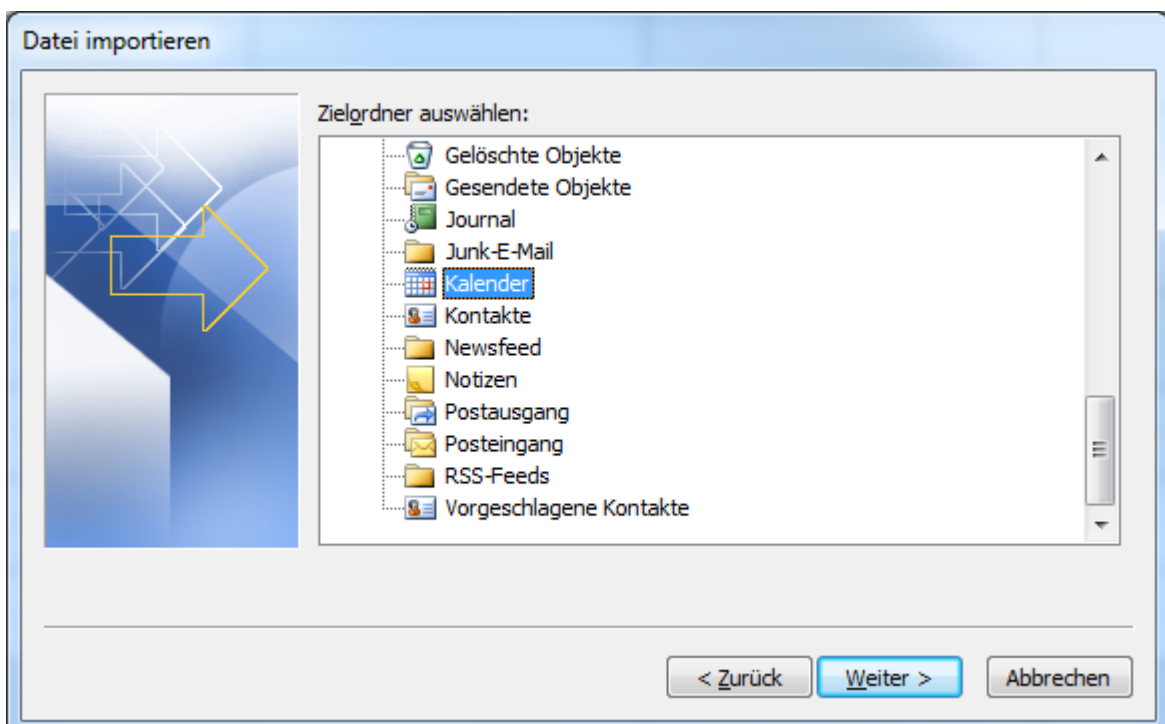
Datei importieren

Zielordner auswählen:

Gelöschte Objekte
Gesendete Objekte
Journal
Junk-E-Mail
Kalender
Kontakte
Newsfeed
Notizen
Postausgang
Posteingang
RSS-Feeds
Vorgeschlagene Kontakte

< Zurück
Weiter >
Abbrechen